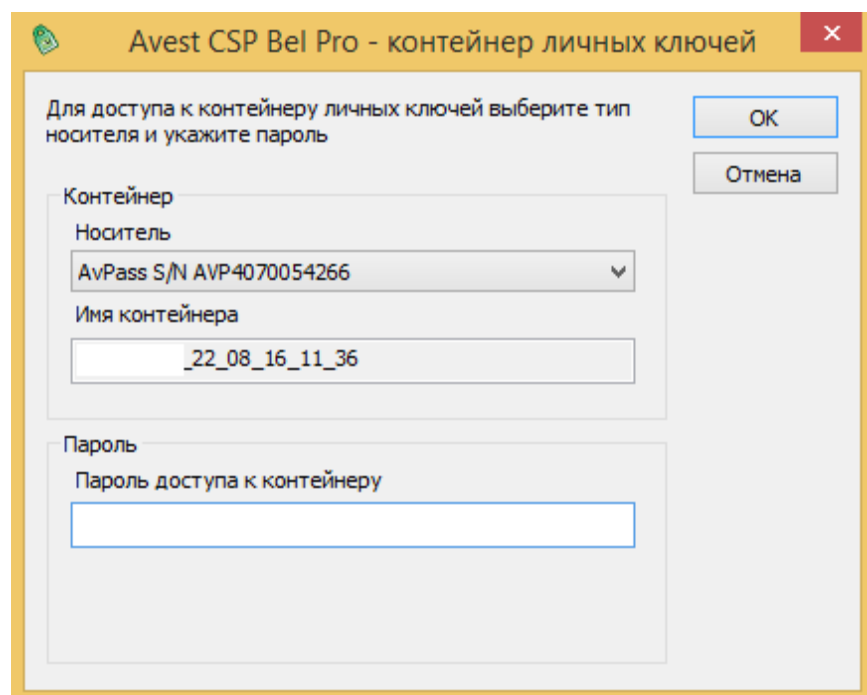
Avest CSP Bel Pro - контейнер личных ключей

×

Для доступа к контейнеру личных ключей выберите тип носителя и укажите пароль

OK

Отмена

Контейнер

Носитель

AvPass S/N AVP4070054266

Имя контейнера

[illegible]_22_08_16_11_36

Пароль

Пароль доступа к контейнеру